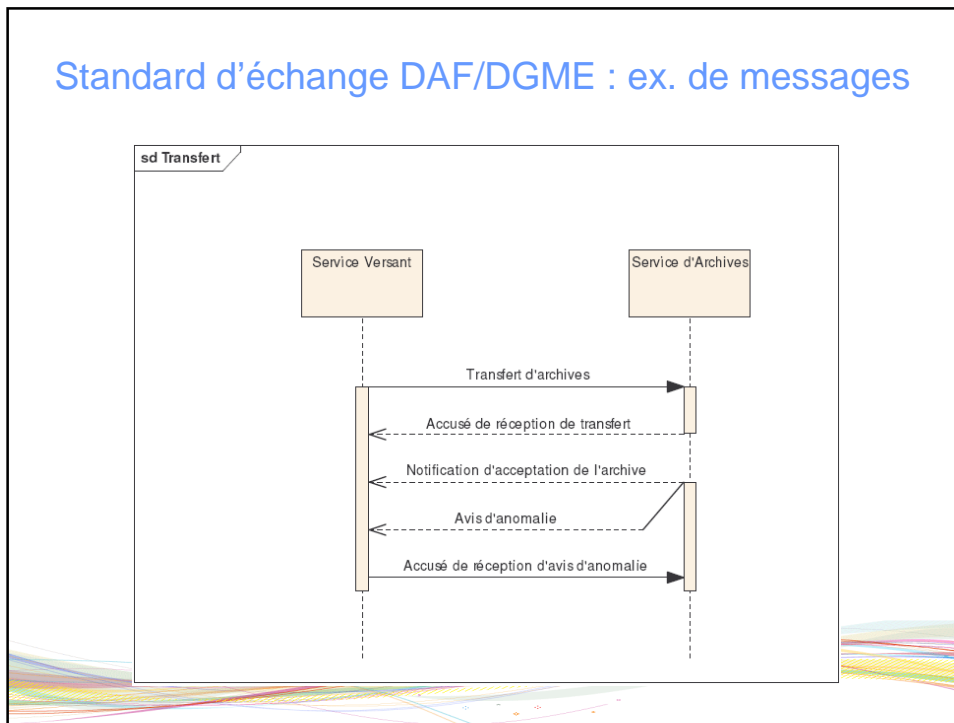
Standard d’échange DAF/DGME : ex. de messages

sd Transfert

Service Versant

Service d'Archives

Transfert d'archives

Accusé de réception de transfert

Notification d'acceptation de l'archive

Avis d'anomalie

Accusé de réception d'avis d'anomalie